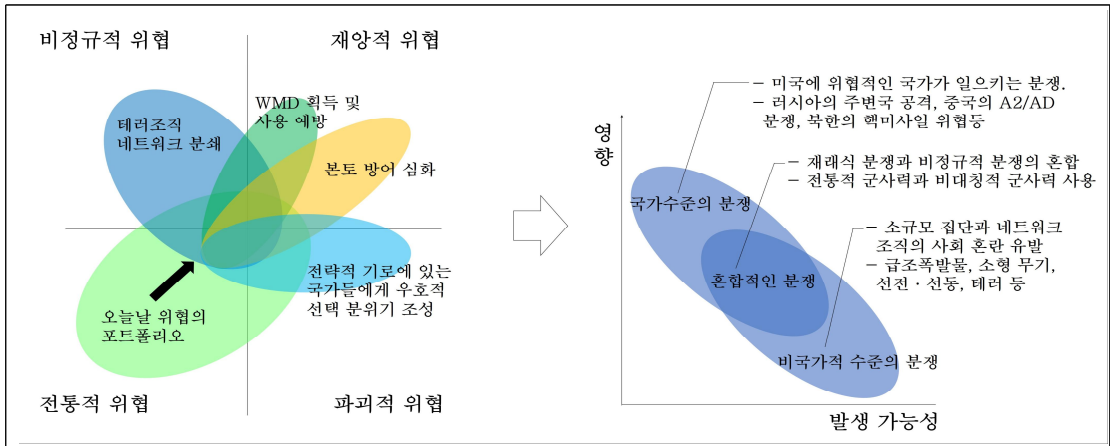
비정규적 위협

재앙적 위협

테러조직 네트워크 분쇄

WMD 획득 및 사용 예방

본토 방어 심화

전략적 기로에 있는 국가들에게 우호적 선택 분위기 조성

오늘날 위협의 포트폴리오

전통적 위협

파괴적 위협

영향

– 미국에 위협적인 국가가 일으키는 분쟁.
– 러시아의 주변국 공격, 중국의 A2/AD 분쟁, 북한의 핵미사일 위협등

국가수준의 분쟁

– 재래식 분쟁과 비정규적 분쟁의 혼합
– 전통적 군사력과 비대칭적 군사력 사용

혼합적인 분쟁

– 소규모 집단과 네트워크 조직의 사회 혼란 유발
– 급조폭발물, 소형 무기, 선전 · 선동, 테러 등

비국가적 수준의 분쟁

발생 가능성